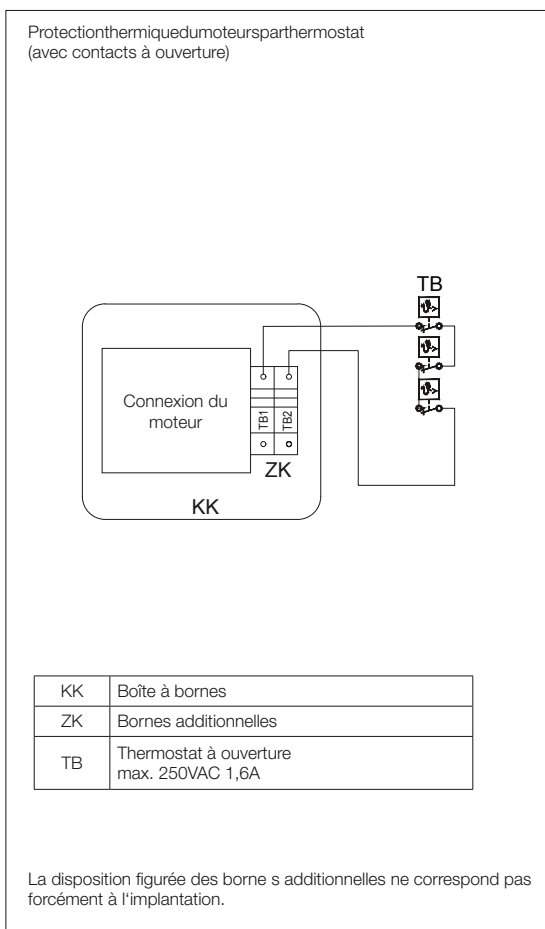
Protectionthermiquedumoteursparthermostat
(avec contacts à ouverture)

TB

Connexion du moteur

TB1 TB2

ZK

KK

| KK | Boîte à bornes |
|---|---|
| ZK | Bornes additionnelles |
| TB | Thermostat à ouverture max. 250VAC 1,6A |

La disposition figurée des borne s additionnelles ne correspond pas forcément à l'implantation.